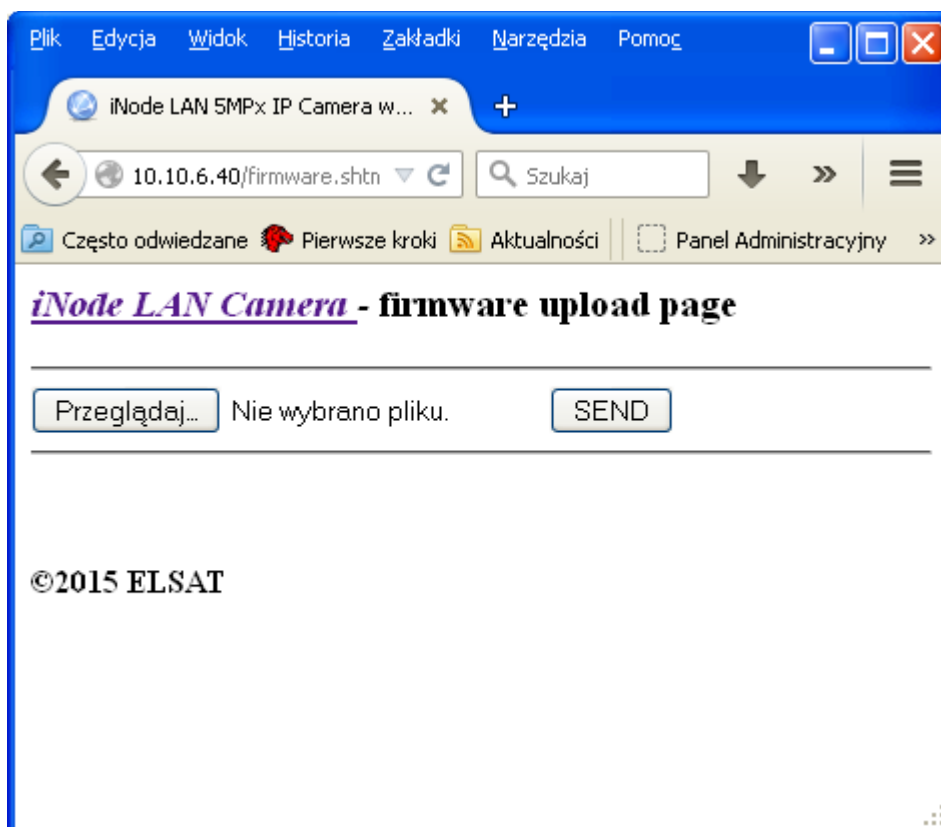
Plik Edycja Widok Historia Zakładki Narzędzia Pomoc

iNode LAN 5MPx IP Camera w... ×

10.10.6.40/firmware.shtn

Szukaj

Często odwiedzane Pierwsze kroki Aktualności Panel Administracyjny »

iNode LAN Camera - firmware upload page

Przeglądaj... Nie wybrano pliku. SEND

©2015 ELSAT